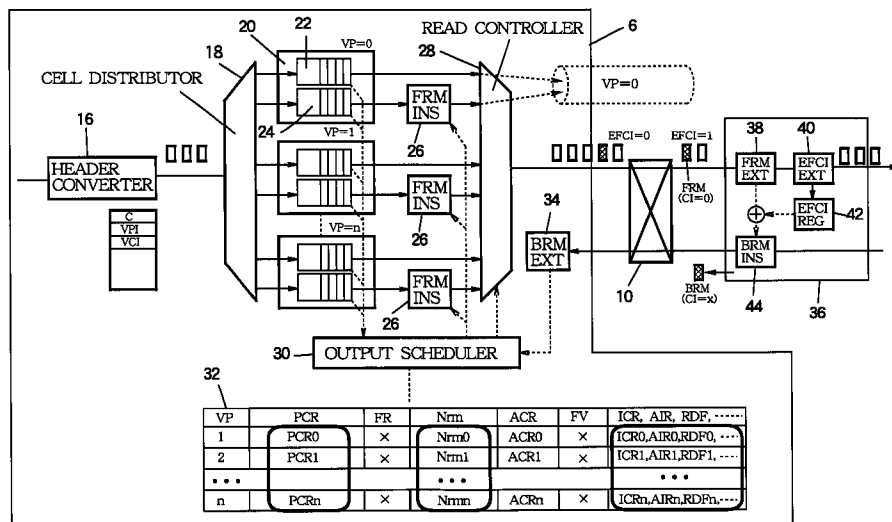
20
22
VP=0
READ CONTROLLER
28
6
18
CELL DISTRIBUTOR
24
FRM INS
VP=0
VP=1
26
16
HEADER CONVERTER
EFCI=0
EFCI=1
38
40
FRM EXT
EFCI EXT
FRM (CI=0)
FRM INS
EFCI REG
42
C
VPI
VCI
26
34
BRM EXT
VP=n
BRM INS
FRM INS
10
BRM (CI=x)
44
36
26
30
OUTPUT SCHEDULER
32

| VP | PCR | FR | Nrm | ACR | FV | ICR, AIR, RDF, ······ |
|---|---|---|---|---|---|---|
| 1 | PCR0 | × | Nrm0 | ACR0 | × | ICR0,AIR0,RDF0, ···· |
| 2 | PCR1 | × | Nrm1 | ACR1 | × | ICR1,AIR1,RDF1, ···· |
| • • • | | | • • • | | | • • • |
| n | PCRn | × | Nrmn | ACRn | × | ICRn,AIRn,RDFn,···· |